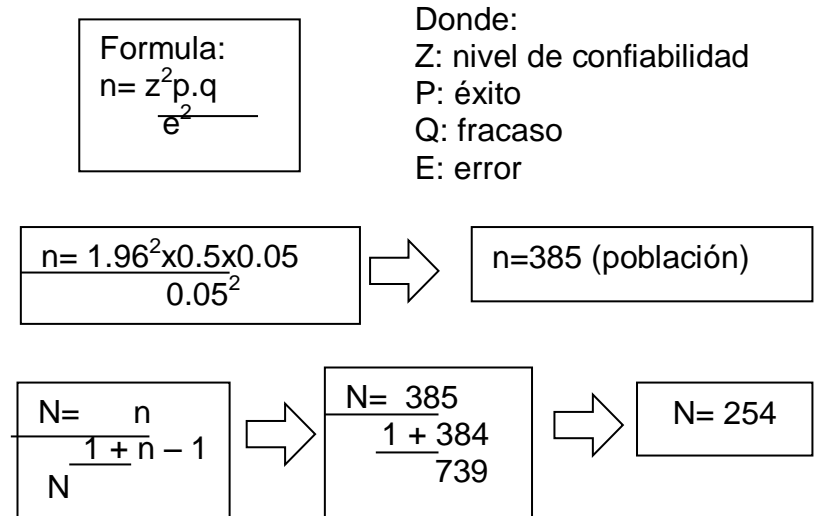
Formula:
$n= \frac{z^2 p.q}{e^2}$

Donde:
Z: nivel de confiabilidad
P: éxito
Q: fracaso
E: error

$n= \frac{1.96^2 x0.5x0.05}{0.05^2}$

n=385 (población)

$N= \frac{n}{1 + \frac{n-1}{N}}$

$N= \frac{385}{1 + \frac{384}{739}}$

N= 254